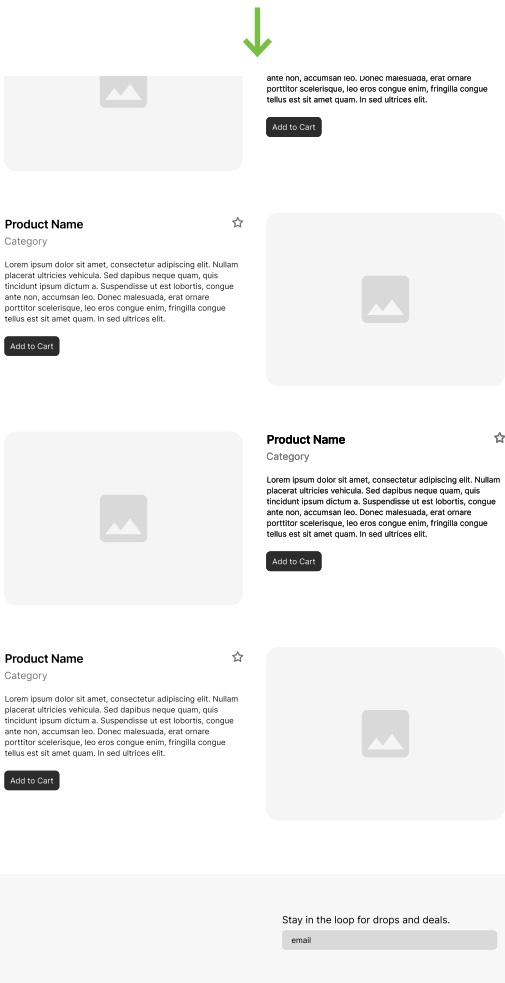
ante non, accumsan leo. Donec malesuada, erat ornare porttitor scelerisque, leo eros congue enim, fringilla congue tellus est sit amet quam. In sed ultrices elit.

Add to Cart

Product Name

Category

Lorem ipsum dolor sit amet, consectetur adipiscing elit. Nullam placerat ultricies vehicula. Sed dapibus neque quam, quis tincidunt ipsum dictum a. Suspendisse ut est lobortis, congue ante non, accumsan leo. Donec malesuada, erat ornare porttitor scelerisque, leo eros congue enim, fringilla congue tellus est sit amet quam. In sed ultrices elit.

Add to Cart

Product Name

Category

Lorem ipsum dolor sit amet, consectetur adipiscing elit. Nullam placerat ultricies vehicula. Sed dapibus neque quam, quis tincidunt ipsum dictum a. Suspendisse ut est lobortis, congue ante non, accumsan leo. Donec malesuada, erat ornare porttitor scelerisque, leo eros congue enim, fringilla congue tellus est sit amet quam. In sed ultrices elit.

Add to Cart

Product Name

Category

Lorem ipsum dolor sit amet, consectetur adipiscing elit. Nullam placerat ultricies vehicula. Sed dapibus neque quam, quis tincidunt ipsum dictum a. Suspendisse ut est lobortis, congue ante non, accumsan leo. Donec malesuada, erat ornare porttitor scelerisque, leo eros congue enim, fringilla congue tellus est sit amet quam. In sed ultrices elit.

Add to Cart

Stay in the loop for drops and deals.

email